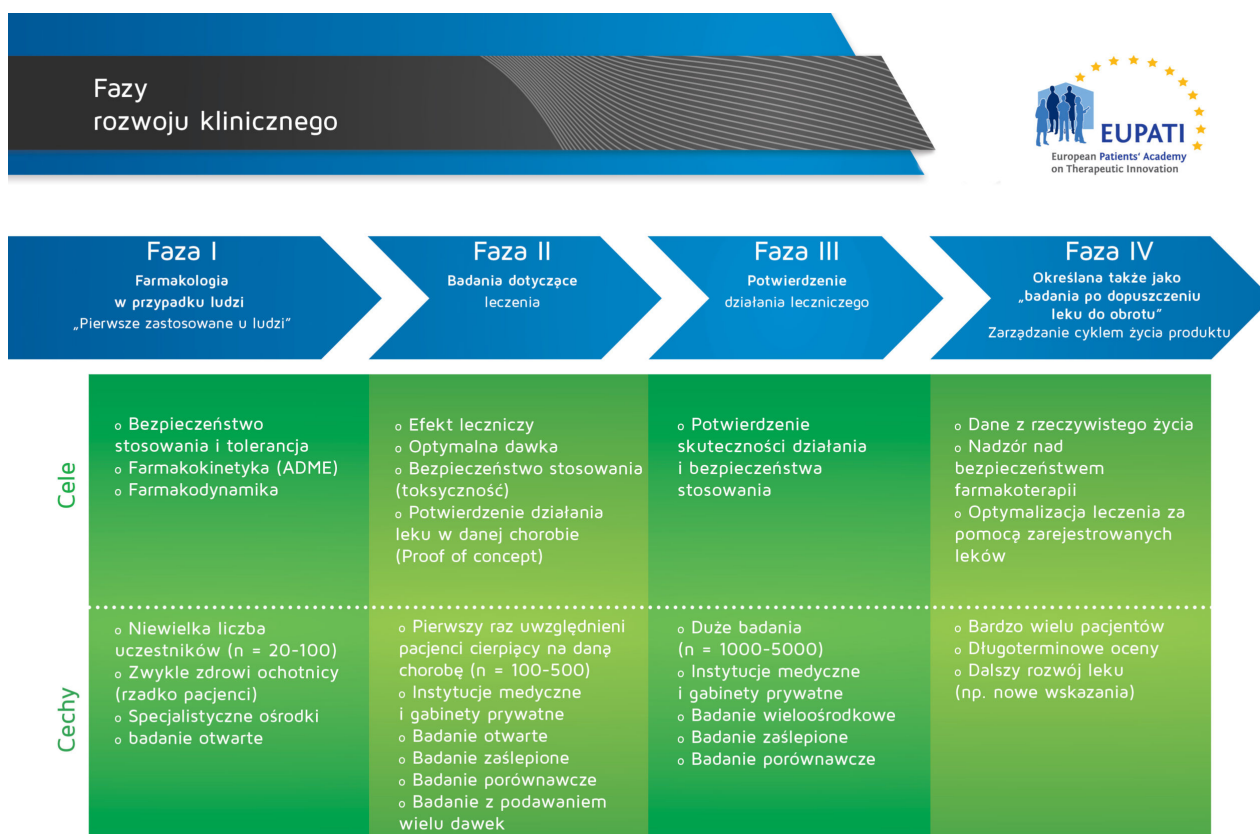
Fazy
rozwoju klinicznego

EUPATI
European Patients' Academy on Therapeutic Innovation

Faza I
Farmakologia w przypadku ludzi
„Pierwsze zastosowane u ludzi"

Faza II
Badania dotyczące leczenia

Faza III
Potwierdzenie działania leczniczego

Faza IV
Określana także jako „badania po dopuszczeniu leku do obrotu"
Zarządzanie cyklem życia produktu

Cele

| Faza I | Faza II | Faza III | Faza IV |
|---|---|---|---|
| ◦ Bezpieczeństwo stosowania i tolerancja ◦ Farmakokinetyka (ADME) ◦ Farmakodynamika | ◦ Efekt leczniczy ◦ Optymalna dawka ◦ Bezpieczeństwo stosowania (toksyczność) ◦ Potwierdzenie działania leku w danej chorobie (Proof of concept) | ◦ Potwierdzenie skuteczności działania i bezpieczeństwa stosowania | ◦ Dane z rzeczywistego życia ◦ Nadzór nad bezpieczeństwem farmakoterapii ◦ Optymalizacja leczenia za pomocą zarejestrowanych leków |

Cechy

| Faza I | Faza II | Faza III | Faza IV |
|---|---|---|---|
| ◦ Niewielka liczba uczestników (n = 20-100) ◦ Zwykle zdrowi ochotnicy (rzadko pacjenci) ◦ Specjalistyczne ośrodki ◦ badanie otwarte | ◦ Pierwszy raz uwzględnieni pacjenci cierpiący na daną chorobę (n = 100-500) ◦ Instytucje medyczne i gabinety prywatne ◦ Badanie otwarte ◦ Badanie zaślepione ◦ Badanie porównawcze ◦ Badanie z podawaniem wielu dawek | ◦ Duże badania (n = 1000-5000) ◦ Instytucje medyczne i gabinety prywatne ◦ Badanie wieloośrodkowe ◦ Badanie zaślepione ◦ Badanie porównawcze | ◦ Bardzo wielu pacjentów ◦ Długoterminowe oceny ◦ Dalszy rozwój leku (np. nowe wskazania) |